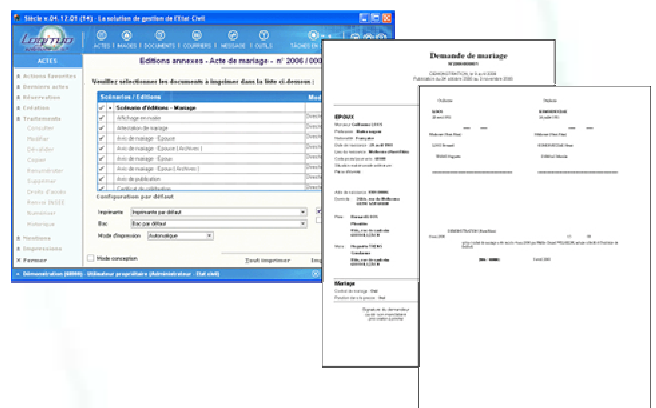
Siècle v.01.17.01 (**) - La solution de gestion de l'Etat Civil

ACTES | IMAGES | DOCUMENTS | COURRIERS | MESSAGE | OUTILS

TÂCHES EN

ACTES

Actions favorites
Derniers actes
Réservations
Créations
Traitements
Consulter
Modifier
Dévalider
Copier
Reconstituer
Supprimer
Droits d'accès
Renvoi INSEE
Historique
Fonctions
Paramétrage
Annuaire

Editions annexes - Acte de mariage - n° 2006 / 000

Veuillez sélectionner les documents à imprimer dans la liste ci-dessous :

| | Scénarios / Editions | Mod |
|---|---|---|
| ✓ | Scénario d'éditions - Mariage | |
| ✓ | Affichage en mairie | Desch |
| ✓ | Attestation de mariage | Desch |
| ✓ | Avis de mariage - Epoux | Desch |
| ✓ | Avis de mariage - Epoux (Archives) | Desch |
| ✓ | Avis de mariage - Epouse | Desch |
| ✓ | Avis de mariage - Epouse (Archives) | Desch |
| ✓ | Avis de publication | Desch |
| ✓ | Certificat de célébration | Desch |

Configuration par défaut

Imprimante | Imprimante par défaut
Bac | Bac par défaut
Mode d'impression | Automatique

Mode conception

Envoi imprimante

Démonstration | Utilisateur propriétaire (Administrateur - Etat civil)

Demande de mariage

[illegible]

Mariage